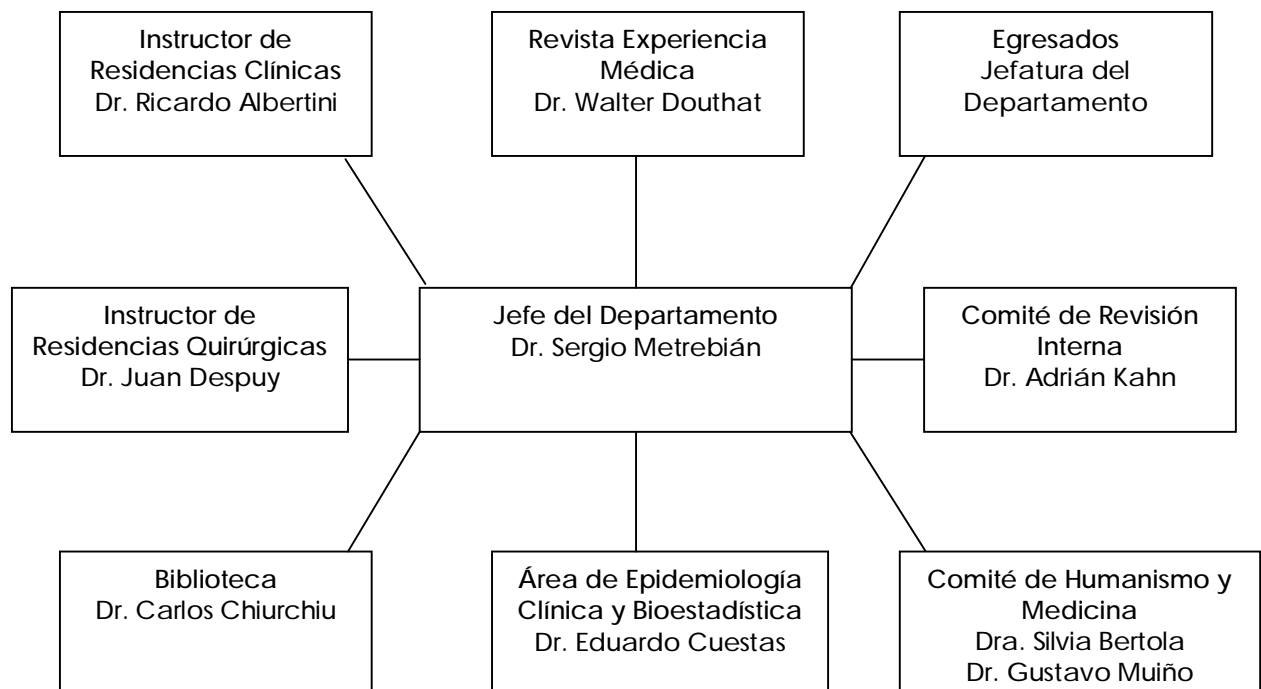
Instructor de Residencias Clínicas
Dr. Ricardo Albertini

Revista Experiencia Médica
Dr. Walter Douthat

Egresados
Jefatura del Departamento

Instructor de Residencias Quirúrgicas
Dr. Juan Despuy

Jefe del Departamento
Dr. Sergio Metrebián

Comité de Revisión Interna
Dr. Adrián Kahn

Biblioteca
Dr. Carlos Chiurchiu

Área de Epidemiología Clínica y Bioestadística
Dr. Eduardo Cuestas

Comité de Humanismo y Medicina
Dra. Silvia Bertola
Dr. Gustavo Muiño